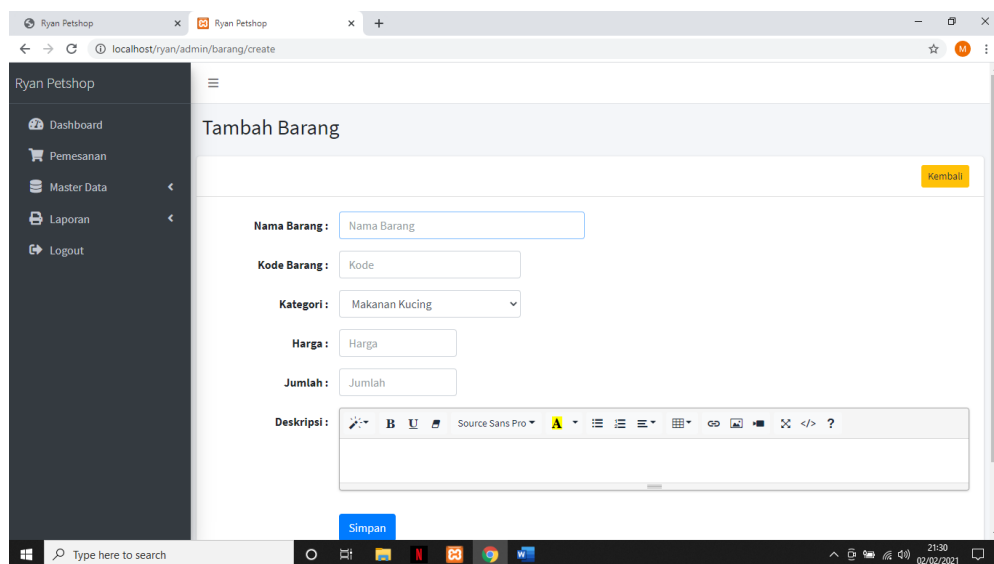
Ryan Petshop ×
Ryan Petshop ×
+

localhost/ryan/admin/barang/create

M

Ryan Petshop
Dashboard
Pemesanan
Master Data
Laporan
Logout

≡

Tambah Barang

Kembali

Nama Barang : Nama Barang
Kode Barang : Kode
Kategori : Makanan Kucing
Harga : Harga
Jumlah : Jumlah
Deskripsi : B U Source Sans Pro A ?

Simpan

Type here to search

21:30
02/02/2021